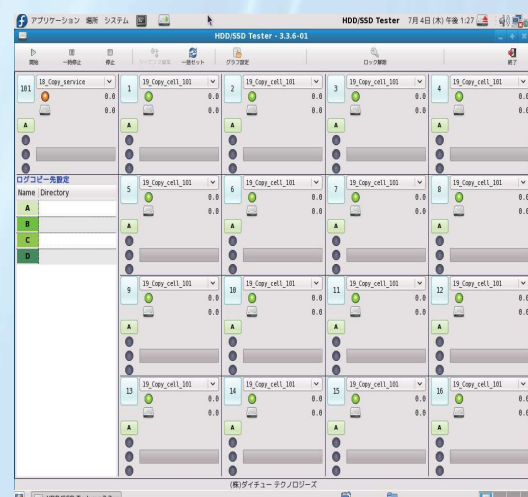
アプリケーション 場所 システム

HDD/SSD Tester 7月4日 (木) 午後 1:27

HDD/SSD Tester - 3.3.6-01

開始 一時停止 停止 ライブラリ設定 一括リセット グラフ設定 ロック解除 終了

101 18_Copy_service 0.0 0.0 A

1 19_Copy_cell_101 0.0 0.0 A

2 19_Copy_cell_101 0.0 0.0 A

3 19_Copy_cell_101 0.0 0.0 A

4 19_Copy_cell_101 0.0 0.0 A

ログコピー先設定

| Name | Directory |
|---|---|
| A | |
| B | |
| C | |
| D | |

5 19_Copy_cell_101 0.0 0.0 A

6 19_Copy_cell_101 0.0 0.0 A

7 19_Copy_cell_101 0.0 0.0 A

8 19_Copy_cell_101 0.0 0.0 A

9 19_Copy_cell_101 0.0 0.0 A

10 19_Copy_cell_101 0.0 0.0 A

11 19_Copy_cell_101 0.0 0.0 A

12 19_Copy_cell_101 0.0 0.0 A

13 19_Copy_cell_101 0.0 0.0 A

14 19_Copy_cell_101 0.0 0.0 A

15 19_Copy_cell_101 0.0 0.0 A

16 19_Copy_cell_101 0.0 0.0 A

(株)ダイチュー テクノロジーズ

HDD/SSD Tester - 3.3